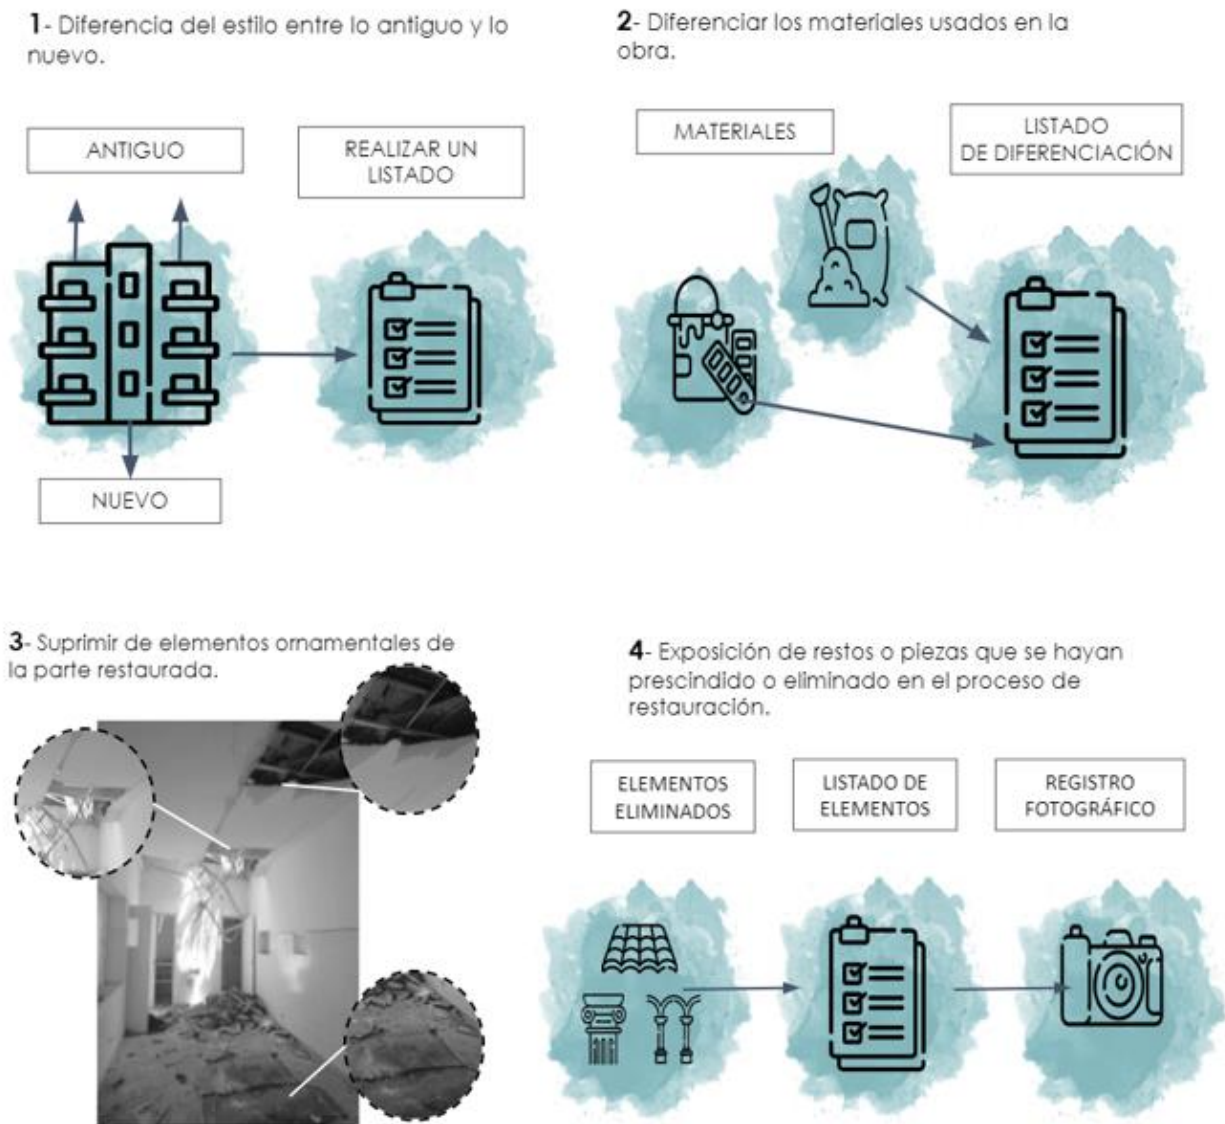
**1**- Diferencia del estilo entre lo antiguo y lo nuevo.

ANTIGUO

REALIZAR UN LISTADO

NUEVO

**2**- Diferenciar los materiales usados en la obra.

MATERIALES

LISTADO DE DIFERENCIACIÓN

**3**- Suprimir de elementos ornamentales de la parte restaurada.

**4**- Exposición de restos o piezas que se hayan prescindido o eliminado en el proceso de restauración.

ELEMENTOS ELIMINADOS

LISTADO DE ELEMENTOS

REGISTRO FOTOGRÁFICO